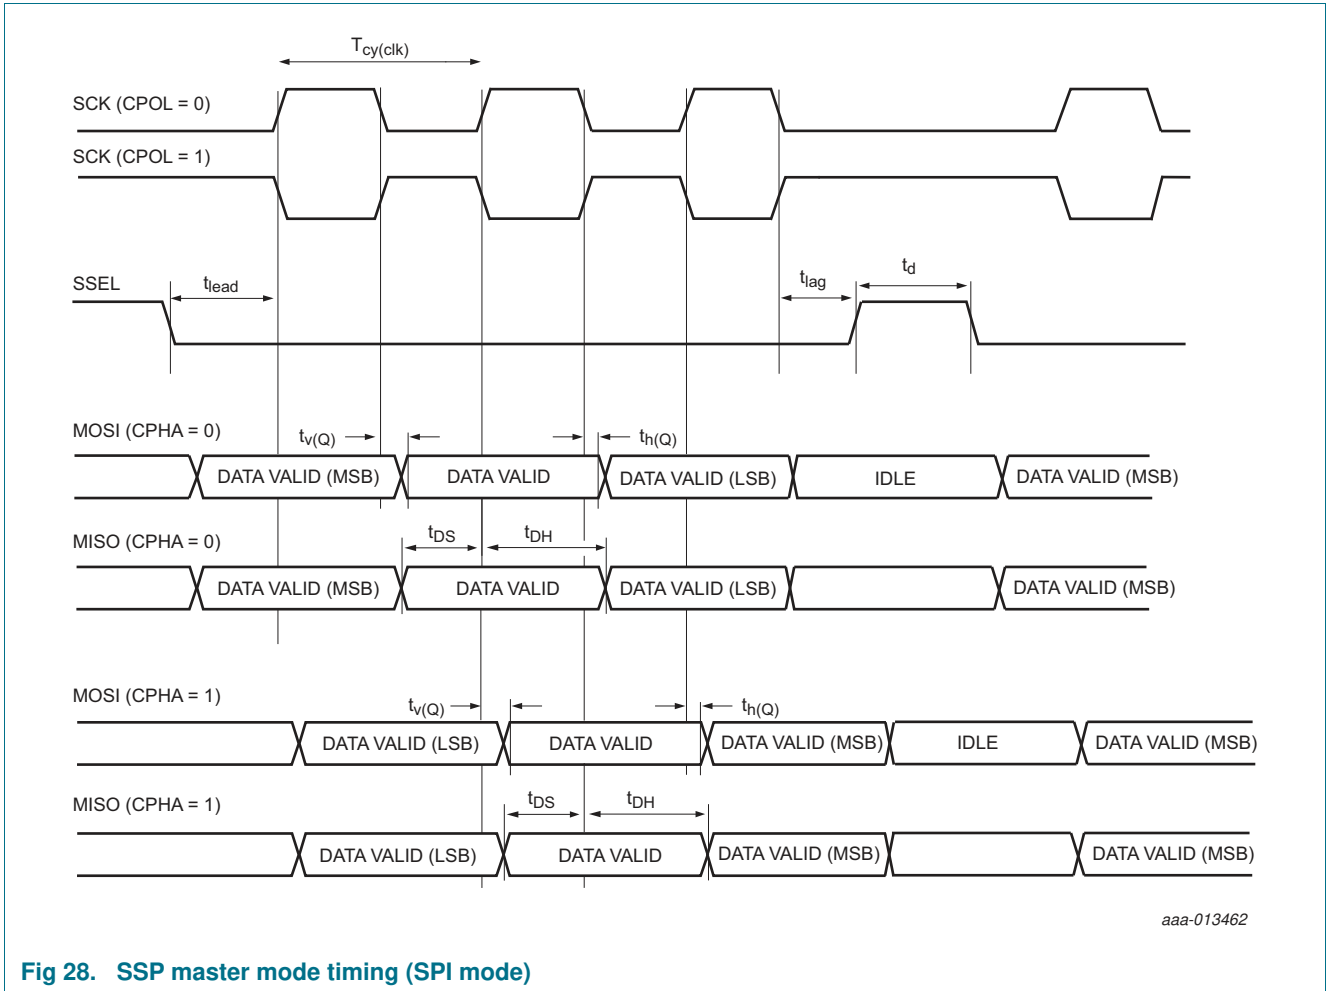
$T_{cy(clk)}$

SCK (CPOL = 0)

SCK (CPOL = 1)

SSEL

$t_{lead}$

$t_{lag}$

$t_d$

MOSI (CPHA = 0)

$t_{v(Q)}$

$t_{h(Q)}$

DATA VALID (MSB)

DATA VALID

DATA VALID (LSB)

IDLE

DATA VALID (MSB)

MISO (CPHA = 0)

$t_{DS}$

$t_{DH}$

DATA VALID (MSB)

DATA VALID

DATA VALID (LSB)

DATA VALID (MSB)

MOSI (CPHA = 1)

$t_{v(Q)}$

$t_{h(Q)}$

DATA VALID (LSB)

DATA VALID

DATA VALID (MSB)

IDLE

DATA VALID (MSB)

MISO (CPHA = 1)

$t_{DS}$

$t_{DH}$

DATA VALID (LSB)

DATA VALID

DATA VALID (MSB)

DATA VALID (MSB)

aaa-013462

Fig 28. SSP master mode timing (SPI mode)